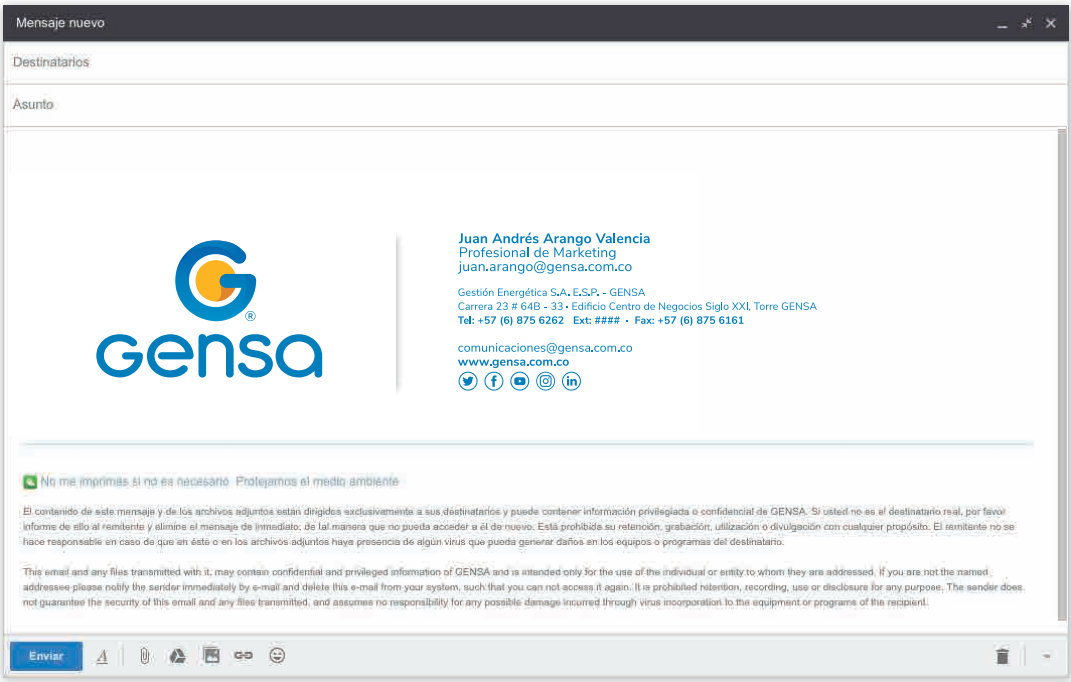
Mensaje nuevo

Destinatarios

Asunto

®
gensa

Juan Andrés Arango Valencia
Profesional de Marketing
juan.arango@gensa.com.co

Gestión Energética S.A. E.S.P. - GENSA
Carrera 23 # 64B - 33 • Edificio Centro de Negocios Siglo XXI, Torre GENSA
Tel: +57 (6) 875 6262 Ext: #### • Fax: +57 (6) 875 6161

comunicaciones@gensa.com.co
www.gensa.com.co

No me imprimas si no es necesario. Protejamos el medio ambiente

El contenido de este mensaje y de los archivos adjuntos están dirigidos exclusivamente a sus destinatarios y puede contener información privilegiada o confidencial de GENSA. Si usted no es el destinatario real, por favor informe de ello al remitente y elimine el mensaje de inmediato, de tal manera que no pueda acceder a él de nuevo. Está prohibida su retención, grabación, utilización o divulgación con cualquier propósito. El remitente no se hace responsable en caso de que en éste o en los archivos adjuntos haya presencia de algún virus que pueda generar daños en los equipos o programas del destinatario.

This email and any files transmitted with it, may contain confidential and privileged information of GENSA and is intended only for the use of the individual or entity to whom they are addressed. If you are not the named addressee please notify the sender immediately by e-mail and delete this e-mail from your system, such that you can not access it again. It is prohibited retention, recording, use or disclosure for any purpose. The sender does not guarantee the security of this email and any files transmitted, and assumes no responsibility for any possible damage incurred through virus incorporation to the equipment or programs of the recipient.

Enviar